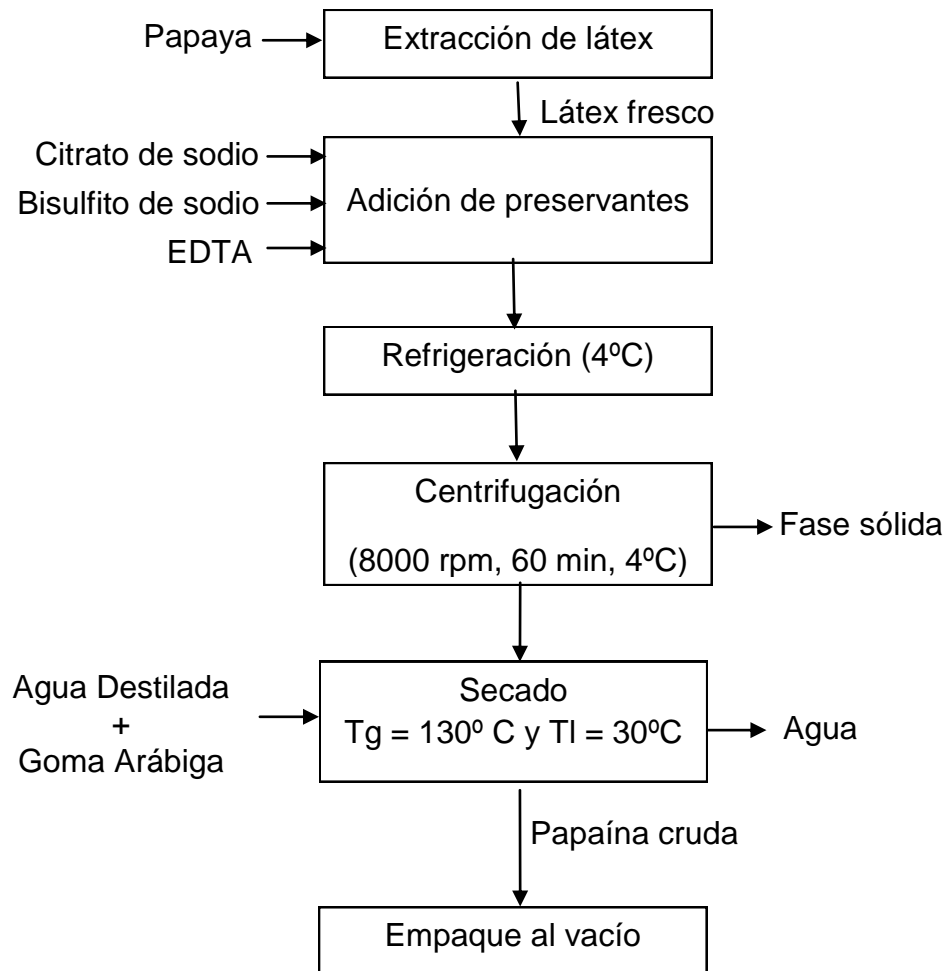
Papaya

Extracción de látex

Látex fresco

Citrato de sodio

Bisulfito de sodio

EDTA

Adición de preservantes

Refrigeración (4ºC)

Centrifugación

(8000 rpm, 60 min, 4ºC)

Fase sólida

Agua Destilada
+
Goma Arábiga

Secado
Tg = 130º C y Tl = 30ºC

Agua

Papaína cruda

Empaque al vacío